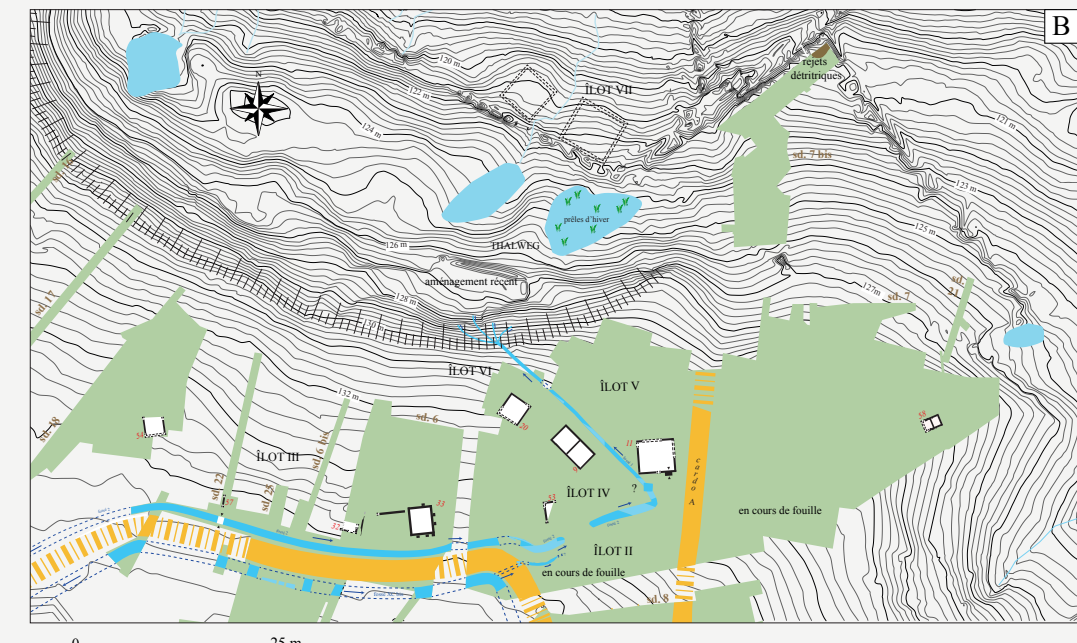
B

N

120 m

122 m

124 m

126 m

128 m

130

132 m

121 m

123 m

125 m

127 m

rejets détritiques

ÎLOT VII

sd. 7 bis

prêles d'hiver

THALWEG

aménagement récent

sd. 7

sd. 11

sd. 17

sd. 18

ÎLOT VI

ÎLOT V

ÎLOT III

sd. 6

sd. 16 bis

sd. 22

sd. 25

ÎLOT IV

ÎLOT II

cardo A

en cours de fouille

en cours de fouille

sd. 8

20

11

33

31

32

34

59

?

0

25 m